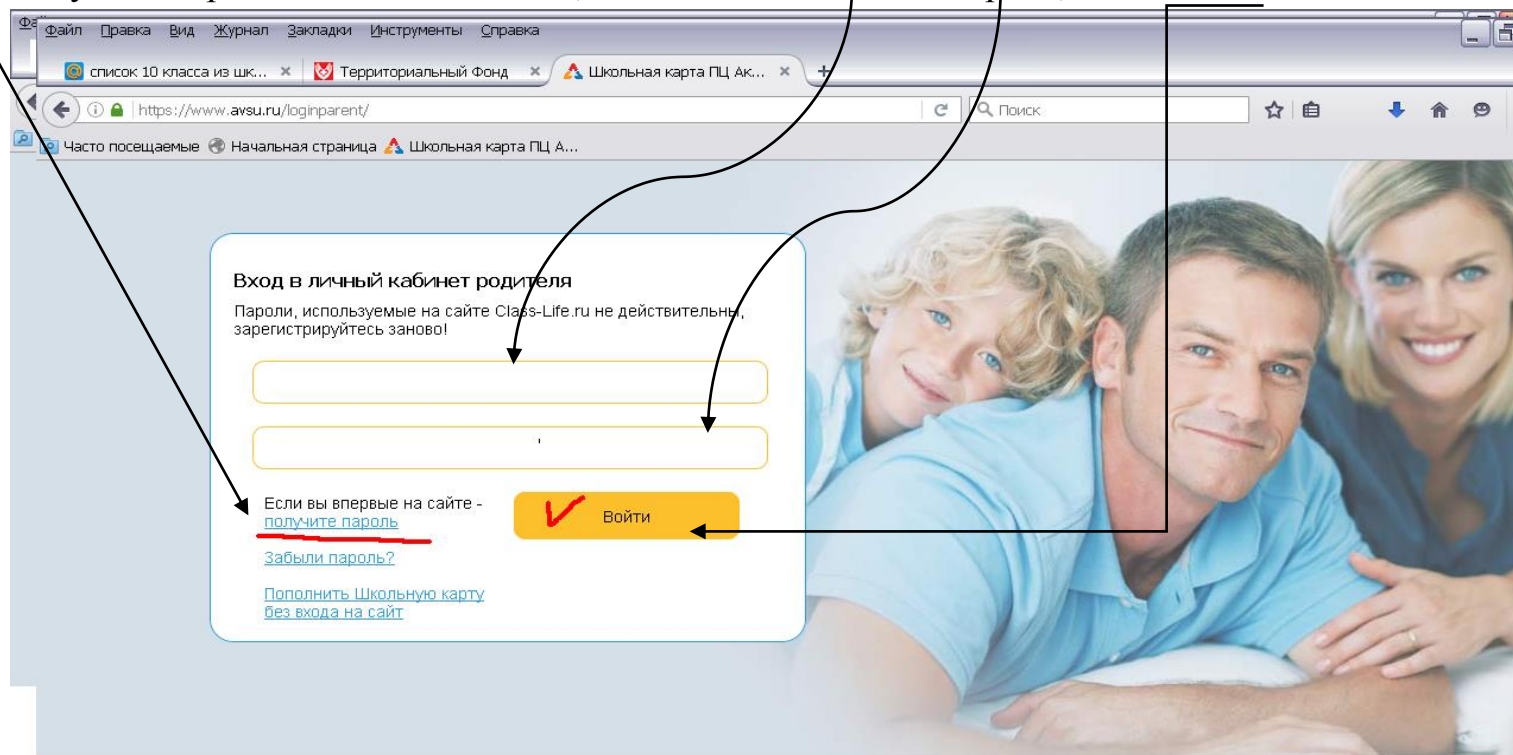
Файл Правка Вид Журнал Закладки Инструменты Справка

список 10 класса из шк... × Территориальный Фонд × Школьная карта ПЦ Ак... × +

https://www.avsu.ru/loginparent/

Поиск

Часто посещаемые Начальная страница Школьная карта ПЦ А...

Вход в личный кабинет родителя

Пароли, используемые на сайте Class-Life.ru не действительны, зарегистрируйтесь заново!

Если вы впервые на сайте - получите пароль

Войти

Забыли пароль?

Пополнить Школьную карту без входа на сайт